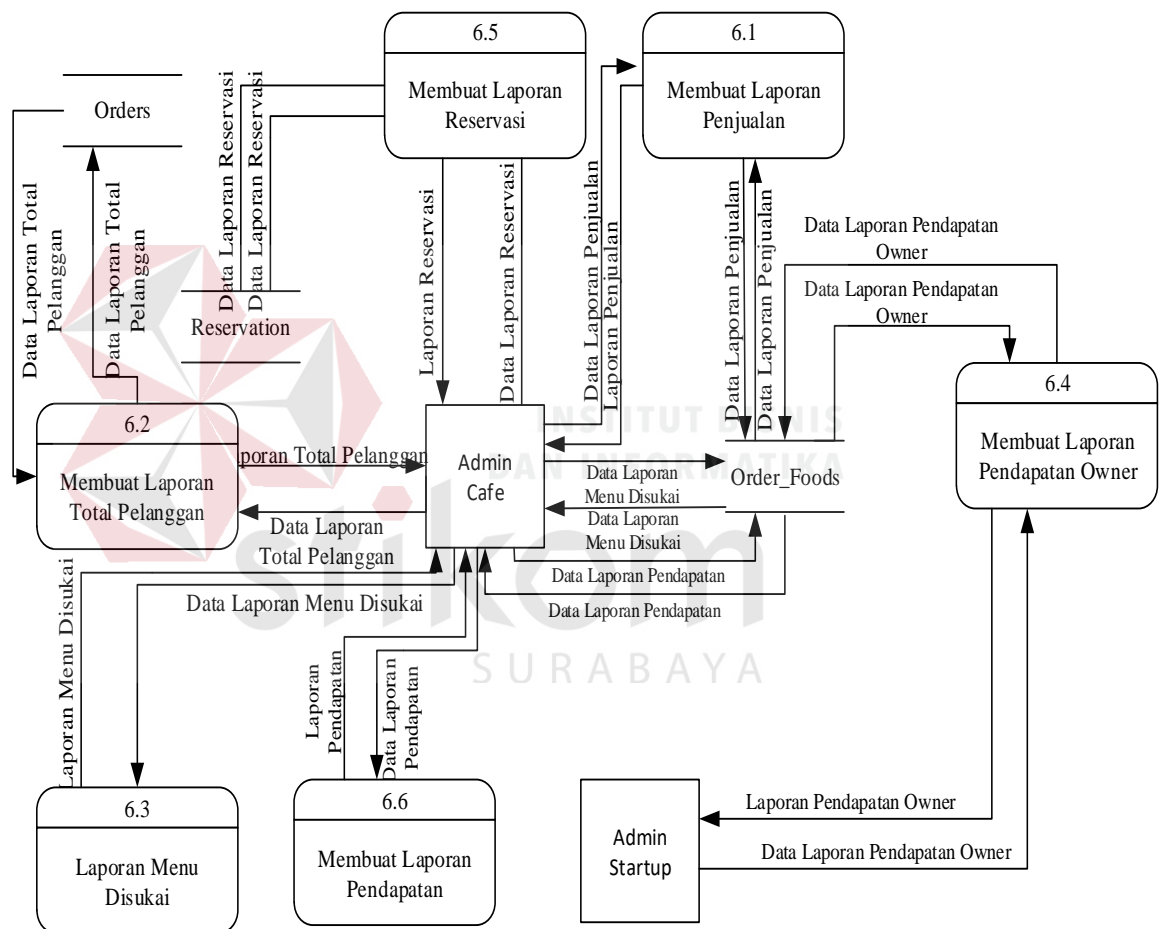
6.5

Membuat Laporan Reservasi

6.1

Membuat Laporan Penjualan

Orders

Data Laporan Reservasi

Data Laporan Reservasi

Data Laporan Total Pelanggan

Data Laporan Total Pelanggan

Reservation

Laporan Reservasi

Data Laporan Reservasi

Data Laporan Penjualan

Laporan Penjualan

Data Laporan Penjualan

Data Laporan Penjualan

Data Laporan Pendapatan Owner

Data Laporan Pendapatan Owner

6.4

Membuat Laporan Pendapatan Owner

6.2

Membuat Laporan Total Pelanggan

aporan Total Pelanggan

Admin Cafe

Data Laporan Menu Disukai

Data Laporan Menu Disukai

Order_Foods

Data Laporan Total Pelanggan

Data Laporan Pendapatan

Data Laporan Pendapatan

Data Laporan Menu Disukai

Laporan Menu Disukai

Laporan Pendapatan

Data Laporan Pendapatan

INSTITUT BISNIS DAN INFORMATIKA

stikom

SURABAYA

6.3

Laporan Menu Disukai

6.6

Membuat Laporan Pendapatan

Admin Startup

Laporan Pendapatan Owner

Data Laporan Pendapatan Owner